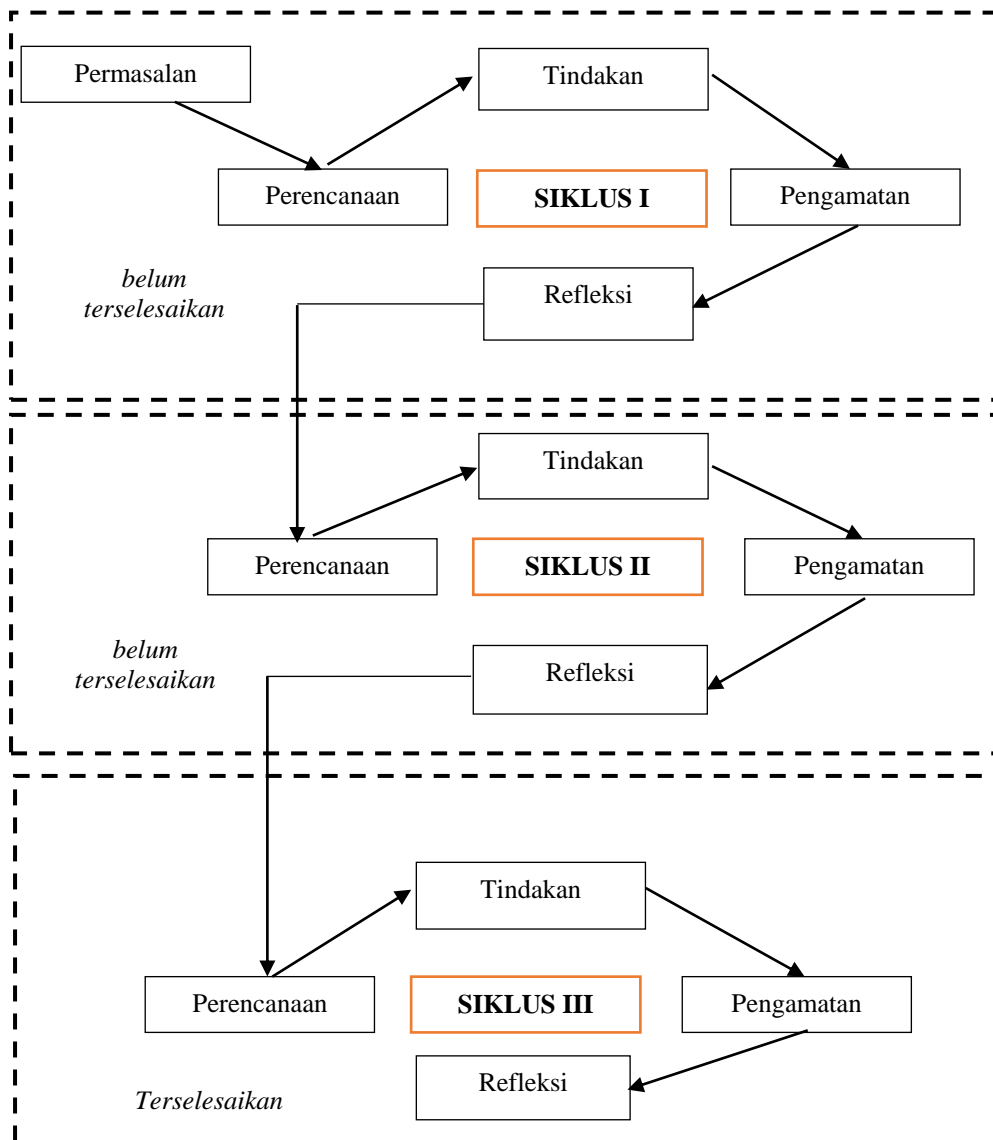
Permasalan

Tindakan

Perencanaan

SIKLUS I

Pengamatan

belum terselesaikan

Refleksi

Tindakan

Perencanaan

SIKLUS II

Pengamatan

belum terselesaikan

Refleksi

Tindakan

Perencanaan

SIKLUS III

Pengamatan

Refleksi

Terselesaikan